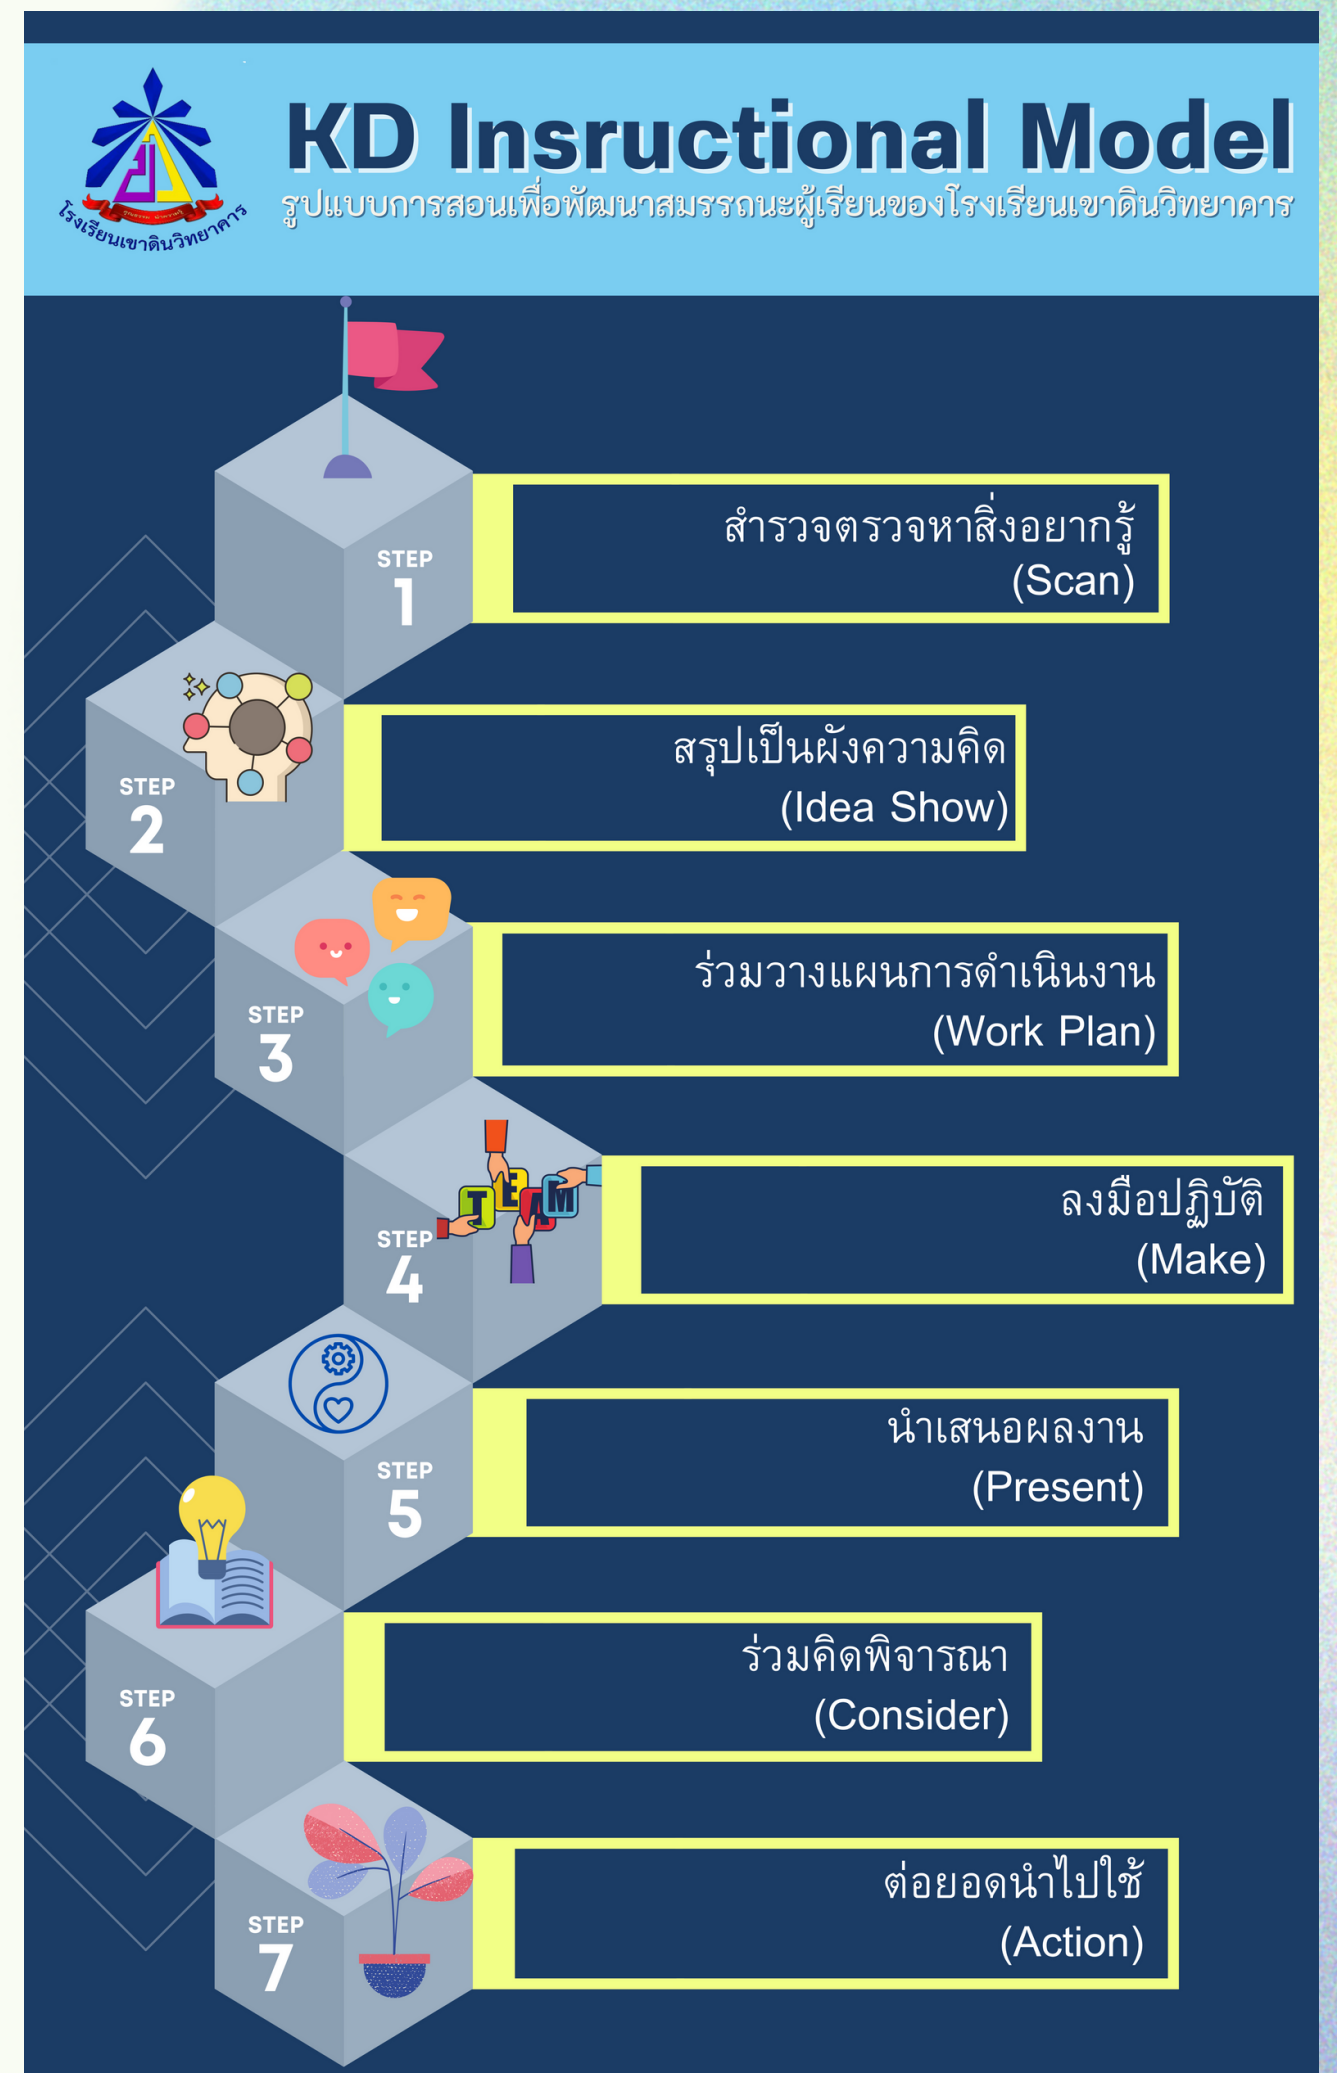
โรงเรียนเขาดินวิทยาคาร

KD Insructional Model

รูปแบบการสอนเพื่อพัฒนาสมรรถนะผู้เรียนของโรงเรียนเขาดินวิทยาคาร

STEP 1

สำรวจตรวจหาสิ่งอยากรู้ (Scan)

STEP 2

สรุปเป็นผังความคิด (Idea Show)

STEP 3

ร่วมวางแผนการดำเนินงาน (Work Plan)

STEP 4

TEAM

ลงมือปฏิบัติ (Make)

STEP 5

นำเสนอผลงาน (Present)

STEP 6

ร่วมคิดพิจารณา (Consider)

STEP 7

ต่อยอดนำไปใช้ (Action)